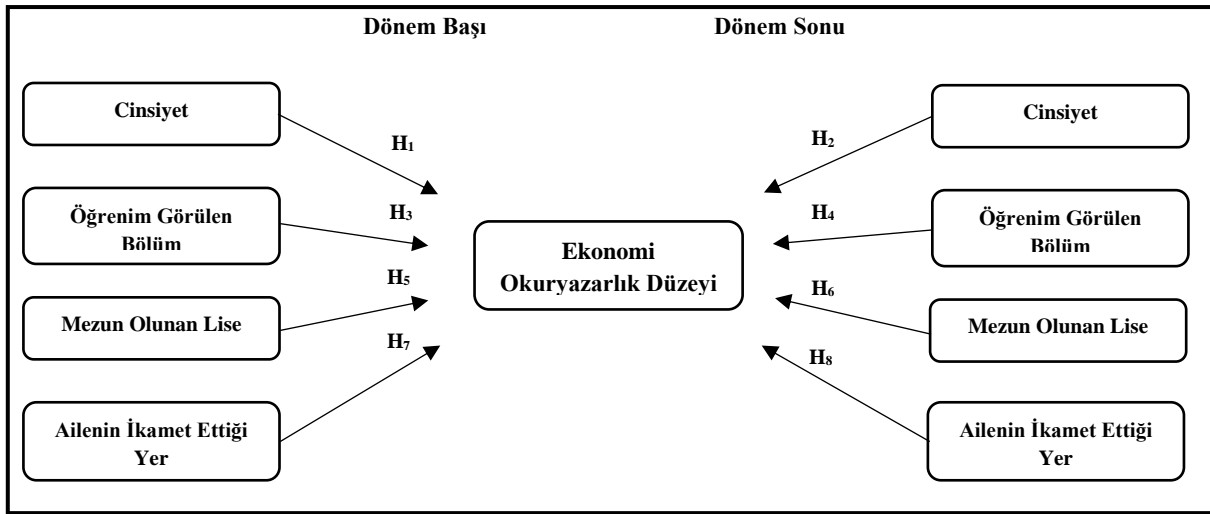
Dönem Başı

Dönem Sonu

Cinsiyet

$H_1$

Öğrenim Görülen Bölüm

$H_3$

Mezun Olunan Lise

$H_5$

$H_7$

Ailenin İkamet Ettiği Yer

Ekonomi Okuryazarlık Düzeyi

Cinsiyet

$H_2$

$H_4$

Öğrenim Görülen Bölüm

$H_6$

Mezun Olunan Lise

$H_8$

Ailenin İkamet Ettiği Yer